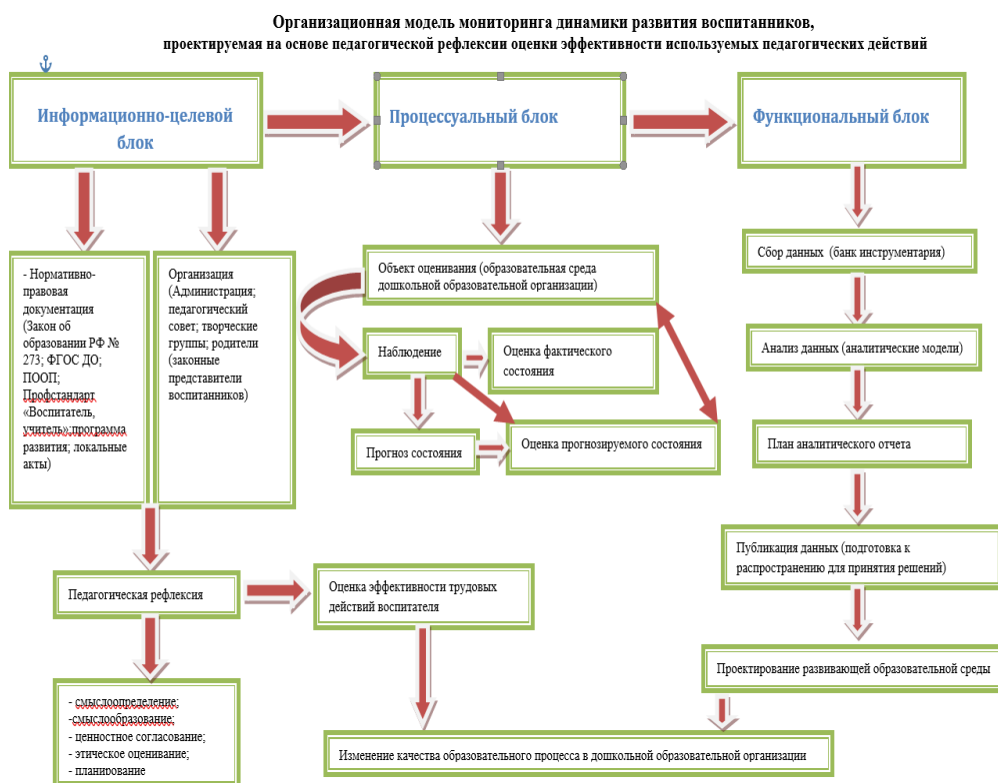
Организационная модель мониторинга динамики развития воспитанников,
проектируемая на основе педагогической рефлексии оценки эффективности используемых педагогических действий

Информационно-целевой блок

Процессуальный блок

Функциональный блок

- Нормативно-правовая документация (Закон об образовании РФ № 273; ФГОС ДО; ПООП; Профстандарт «Воспитатель, учитель»;программа развития; локальные акты)

Организация (Администрация; педагогический совет; творческие группы; родители (законные представители воспитанников)

Объект оценивания (образовательная среда дошкольной образовательной организации)

Наблюдение

Оценка фактического состояния

Прогноз состояния

Оценка прогнозируемого состояния

Сбор данных (банк инструментария)

Анализ данных (аналитические модели)

План аналитического отчета

Публикация данных (подготовка к распространению для принятия решений)

Проектирование развивающей образовательной среды

Педагогическая рефлексия

Оценка эффективности трудовых действий воспитателя

- смыслоопределение;
-смыслообразование;
- ценностное согласование;
- этическое оценивание;
- планирование

Изменение качества образовательного процесса в дошкольной образовательной организации